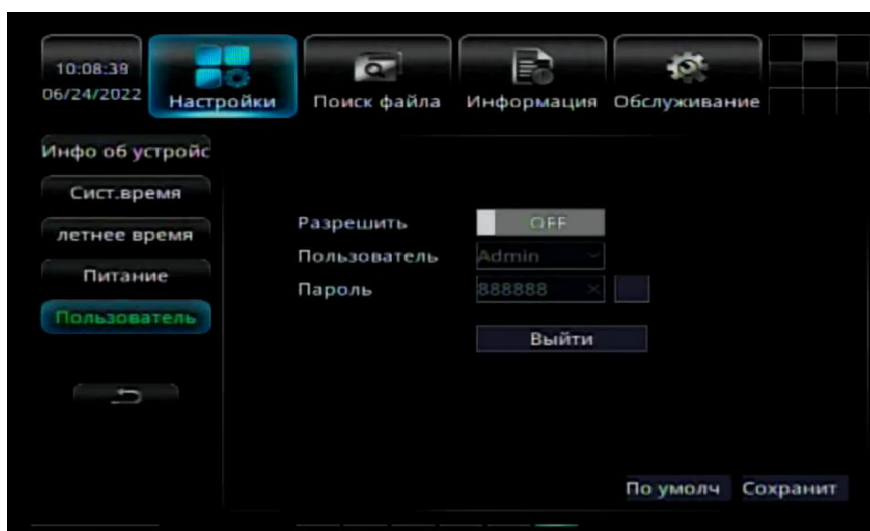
10:08:38
06/24/2022

Настройки

Поиск файла

Информация

Обслуживание

Инфо об устройс

Сист.время

летнее время

Питание

Пользователь

Разрешить OFF

Пользователь Admin

Пароль 888888

Выйти

По умолч

Сохранит